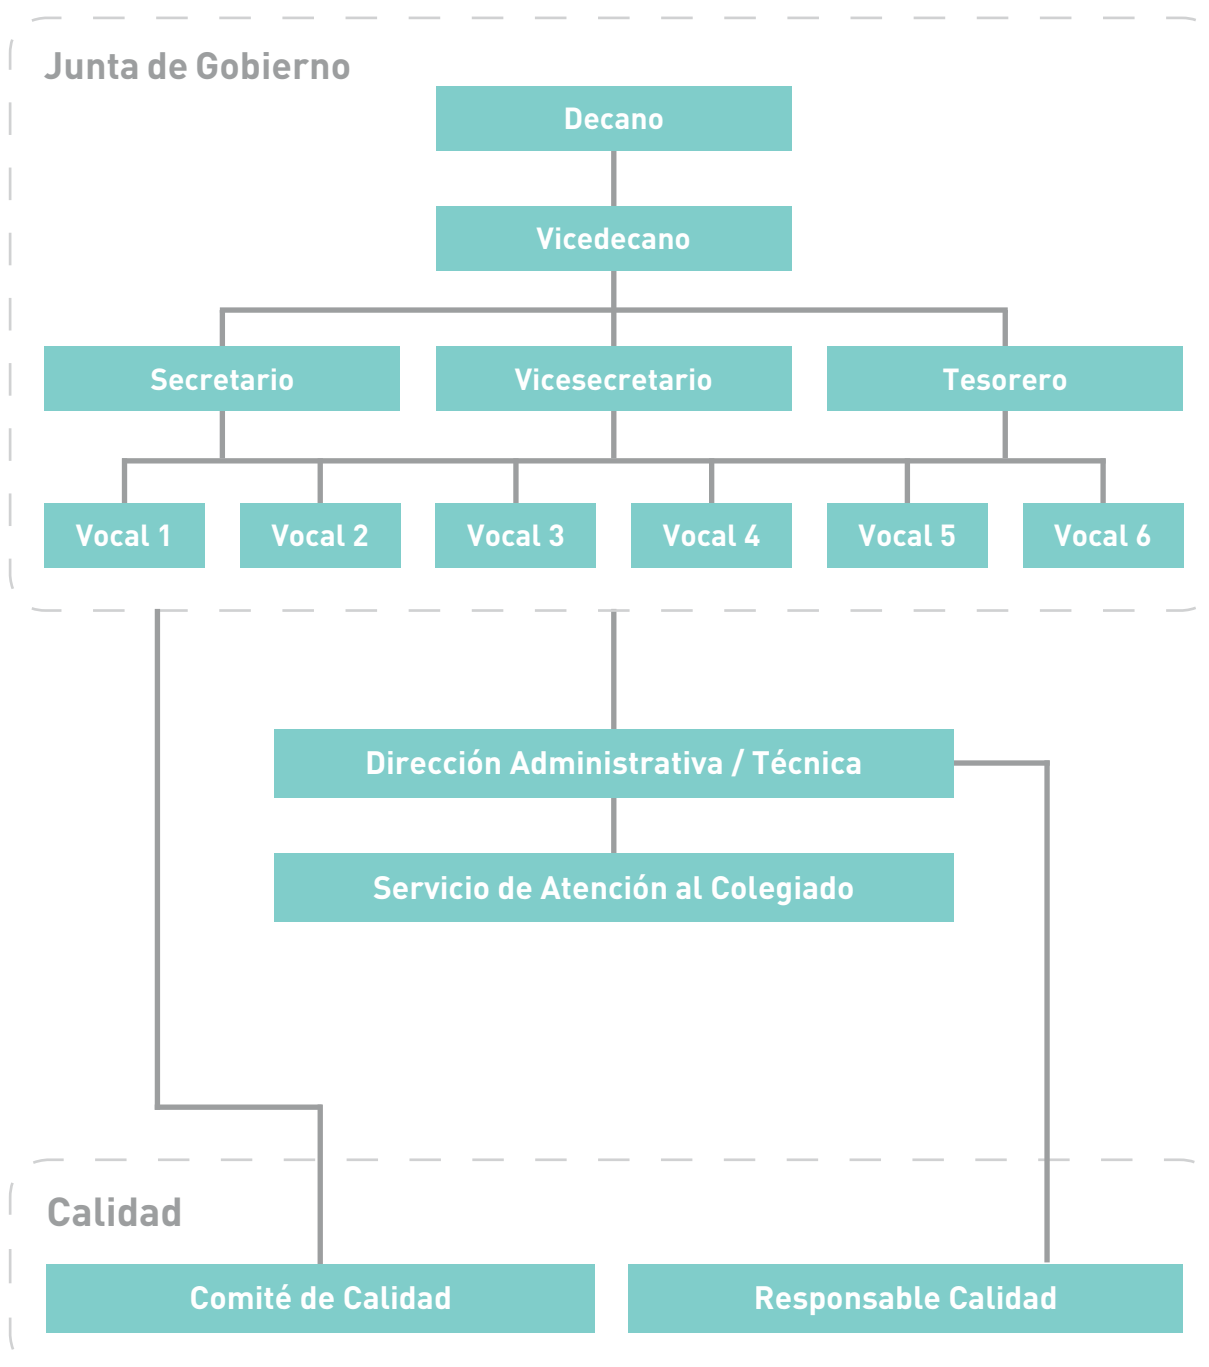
Junta de Gobierno

Decano

Vicedecano

Secretario

Vicesecretario

Tesorero

Vocal 1

Vocal 2

Vocal 3

Vocal 4

Vocal 5

Vocal 6

Dirección Administrativa / Técnica

Servicio de Atención al Colegiado

Calidad

Comité de Calidad

Responsable Calidad